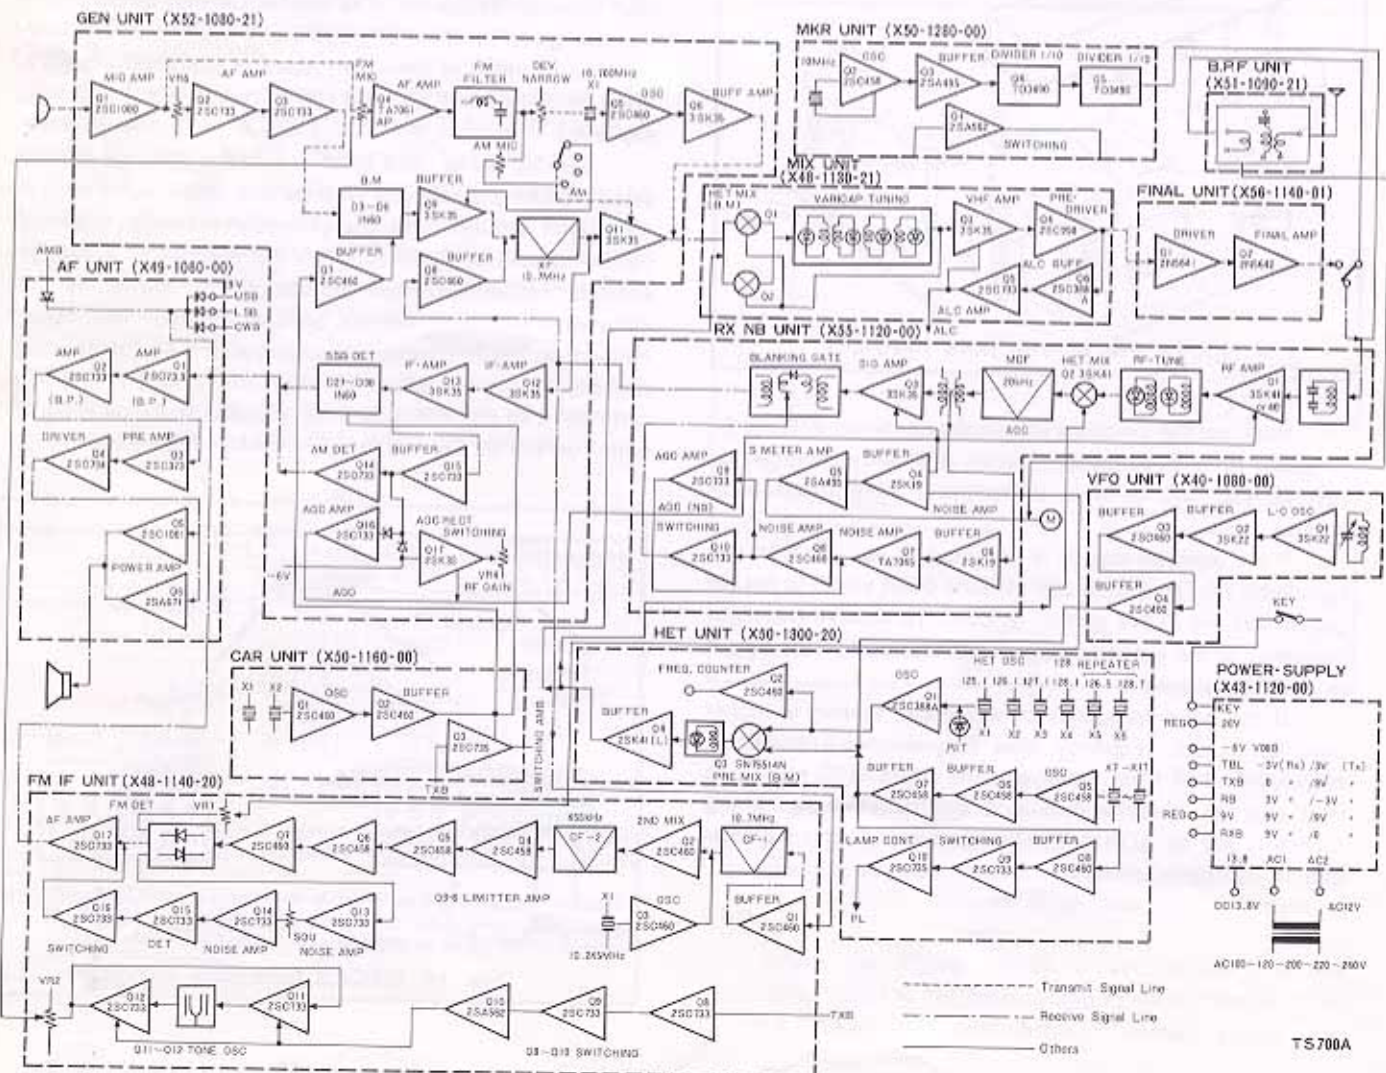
GEN UNIT (X52-1080-21)

MIC AMP
Q1
2SC1000
VR5
AF AMP
Q2
2SC733
Q3
2SC733
FM MIC
Q4
TA7061AP
AF AMP
FM FILTER
DEV NARROW
10.700MHz
X1
Q5
2SC460
OSC
Q6
3SK35
BUFF AMP
AM MIC
FM
AM
B.M
D3~D6
IN60
BUFFER
Q9
3SK35
XF
10.7MHz
Q11
3SK35
BUFFER
Q7
2SC460
BUFFER
Q8
2SC460

MKR UNIT (X50-1280-00)
10MHz
OSC
Q2
2SC458
BUFFER
Q3
2SA495
DIVIDER 1/10
Q4
TD3490
DIVIDER 1/10
Q5
TD3490
Q1
2SA562
SWITCHING

B.P.F UNIT
(X51-1090-21)

MIX UNIT
(X48-1130-21)
HET MIX
(B.M)
Q1
Q2
VARICAP TUNING
VHF AMP
Q3
3SK35
PRE-DRIVER
Q4
2SC958
ALC BUFF
Q6
2SC388A
Q5
2SC733
ALC AMP
ALC

FINAL UNIT (X56-1140-01)
DRIVER
Q1
2N5641
FINAL AMP
Q2
2N5642

AF UNIT (X49-1080-00)
AMB
9V
USB
LSB
CWB
AMP
Q2
2SC733
(B.P.)
AMP
Q1
2SC733
(B.P.)
DRIVER
Q4
2SC798
PRE AMP
Q3
2SC373
Q6
2SC1061
POWER AMP
Q5
2SA671

SSB DET
D21~D30
IN60
IF-AMP
Q13
3SK35
IF-AMP
Q12
3SK35
AM DET
Q14
2SC733
BUFFER
Q15
2SC733
AGC AMP
Q16
2SC733
AGC RECT SWITCHING
Q17
2SC733
VR4
RF GAIN
-6V
AGC

RX NB UNIT (X55-1120-00)
BLANKING GATE
SIG AMP
Q3
3SK35
MCF
10MHz
AGC
HET MIX
Q2 3SK41
RF-TUNE
RF AMP
Q1
3SK41
(V.M)
AGC AMP
Q9
2SC733
S METER AMP
Q5
2SA495
BUFFER
Q4
2SK19
AGC (NB)
NOISE AMP
SWITCHING
Q10
2SC733
NOISE AMP
Q8
2SC460
NOISE AMP
Q7
TA7060
BUFFER
Q6
2SK19
M

VFO UNIT (X40-1080-00)
BUFFER
Q3
2SC460
BUFFER
Q2
3SK22
L-O OSC
Q1
3SK22
BUFFER
Q4
2SC460
KEY

HET UNIT (X50-1300-20)
FREQ. COUNTER
Q2
2SC460
BUFFER
Q4
2SK41(L)
Q3 SN76514N
PRE MIX (B.M)
OSC
Q1
2SC388A
HET OSC
128 REPEATER
125.1
126.1
127.1
128.1
126.5
128.7
X1
X2
X3
X4
X5
X6
RIT
BUFFER
Q7
2SC458
BUFFER
Q6
2SC458
OSC
Q5
2SC458
X7~X11
LAMP CONT
Q10
2SC735
SWITCHING
Q9
2SC733
BUFFER
Q8
2SC460
PL

CAR UNIT (X50-1160-00)
X1
X2
OSC
Q1
2SC460
BUFFER
Q2
2SC460
Q3
2SC735
TXB
SWITCHING AMB

POWER-SUPPLY
(X43-1120-00)
KEY
REG
20V
-6V VBB
TBL -3V(Rx) /3V (Tx)
TXB 0 + /9V +
RB 3V + /-3V +
REG 9V 9V + /9V +
RXB 9V + /0 +
13.8
AC1
AC2
DC13.8V
AC12V
AC100~120~200~220~240V

FM IF UNIT (X48-1140-20)
FM DET
VR1
AF AMP
Q17
2SC733
Q7
2SC460
Q6
2SC458
Q5
2SC458
Q4
2SC458
455kHz
CF-2
2ND MIX
Q2
2SC460
10.7MHz
CF-1
Q3~6 LIMITTER AMP
X1
10.245MHz
OSC
Q3
2SC460
BUFFER
Q1
2SC460
Q16
2SC733
SWITCHING
Q15
2SC733
DET
Q14
2SC733
NOISE AMP
SQU
Q13
2SC733
NOISE AMP
VR2
Q12
2SC733
Q11
2SC733
Q11~Q12 TONE OSC
Q10
2SA562
Q9
2SC733
Q8
2SC733
Q8~Q10 SWITCHING
TXB

Transmit Signal Line
Receive Signal Line
Others

TS700A